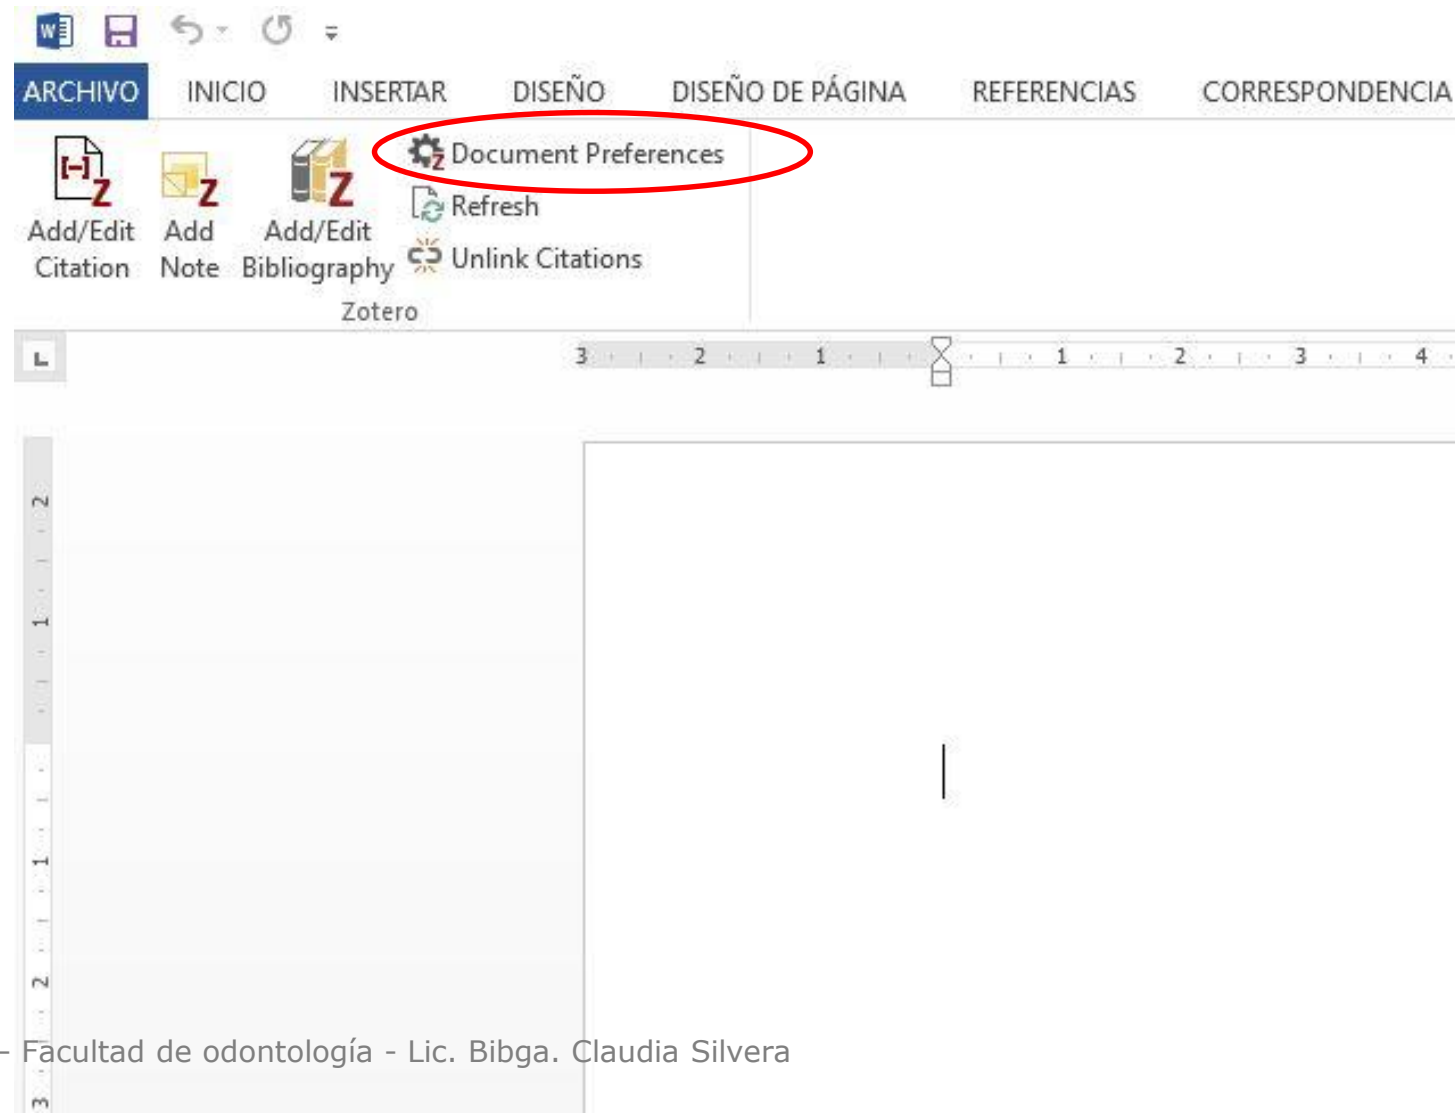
ARCHIVO INICIO INSERTAR DISEÑO DISEÑO DE PÁGINA REFERENCIAS CORRESPONDENCIA

Add/Edit Citation
Add Note
Add/Edit Bibliography
Document Preferences
Refresh
Unlink Citations
Zotero

3 2 1 1 2 3 4

2 1 1 2 3

- Facultad de odontología - Lic. Bibga. Claudia Silvera